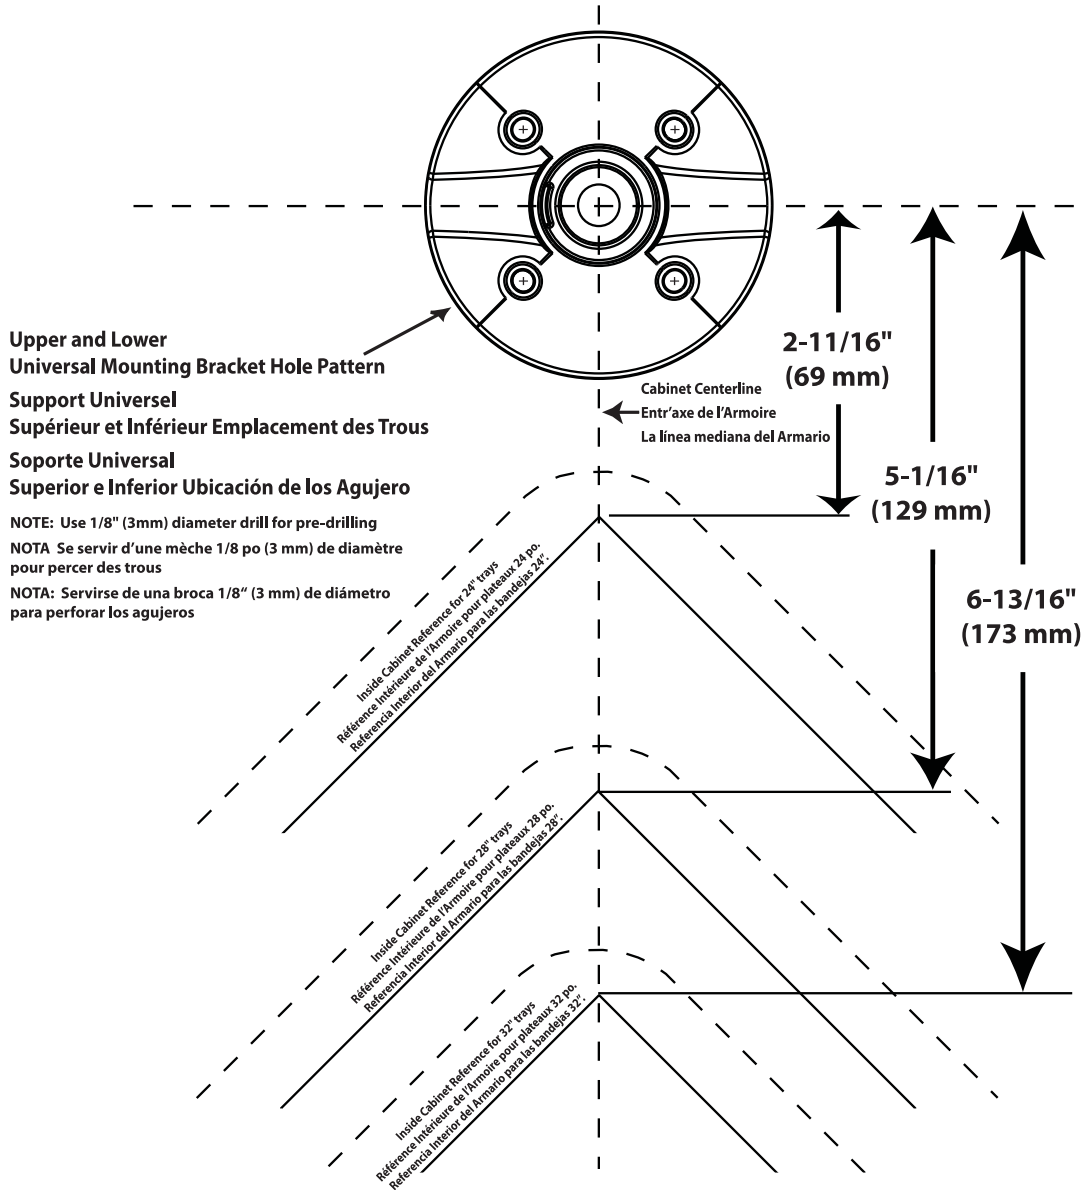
Upper and Lower
Universal Mounting Bracket Hole Pattern

Support Universel
Supérieur et Inférieur Emplacement des Trous

Soporte Universal
Superior e Inferior Ubicación de los Agujero

NOTE: Use 1/8" (3mm) diameter drill for pre-drilling

NOTA Se servir d'une mèche 1/8 po (3 mm) de diamètre pour percer des trous

NOTA: Servirse de una broca 1/8" (3 mm) de diámetro para perforar los agujeros

Cabinet Centerline
Entr'axe de l'Armoire
La línea mediana del Armario

2-11/16"
(69 mm)

5-1/16"
(129 mm)

6-13/16"
(173 mm)

Inside Cabinet Reference for 24" trays
Référence Intérieure de l'Armoire pour plateaux 24 po.
Referencia Interior del Armario para las bandejas 24".

Inside Cabinet Reference for 28" trays
Référence Intérieure de l'Armoire pour plateaux 28 po.
Referencia Interior del Armario para las bandejas 28".

Inside Cabinet Reference for 32" trays
Référence Intérieure de l'Armoire pour plateaux 32 po.
Referencia Interior del Armario para las bandejas 32".